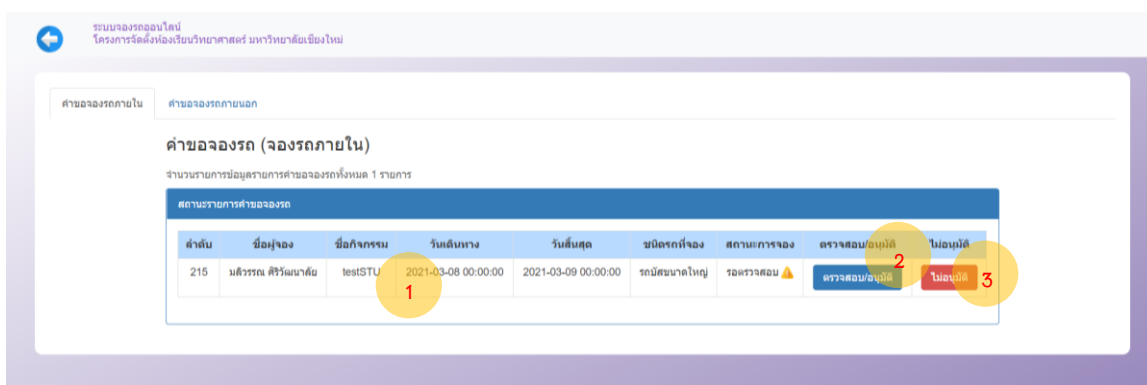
ระบบจองรถออนไลน์
โครงการจัดตั้งห้องเรียนวิทยาศาสตร์ มหาวิทยาลัยเชียงใหม่

คำขอจองรถภายใน | คำขอจองรถภายนอก

คำขอจองรถ (จองรถภายใน)

จำนวนรายการข้อมูลรายการคำขอจองรถทั้งหมด 1 รายการ

สถานะรายการคำขอจองรถ

| ลำดับ | ชื่อผู้จอง | ชื่อกิจกรรม | วันเดินทาง | วันสิ้นสุด | ชนิดรถที่จอง | สถานะการจอง | ตรวจสอบ/อนุมัติ | ไม่อนุมัติ |
|---|---|---|---|---|---|---|---|---|
| 215 | มลิวรรณ ศิริวัฒนาลัย | testSTU | 2021-03-08 00:00:00 | 2021-03-09 00:00:00 | รถบัสขนาดใหญ่ | รอตรวจสอบ | ตรวจสอบ/อนุมัติ | ไม่อนุมัติ |

1
2
3